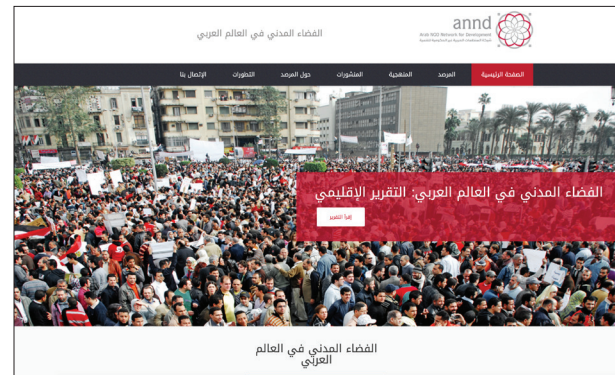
annd
Arab NGO Network for Development
شبكة المنظمات العربية غير الحكومية للتنمية

الفضاء المدني في العالم العربي

الصفحة الرئيسية
المرصد
المنهجية
المنشورات
حول المرصد
التطورات
الإتصال بنا

الفضاء المدني في العالم العربي: التقرير الإقليمي

إقرأ التقرير

الفضاء المدني في العالم العربي